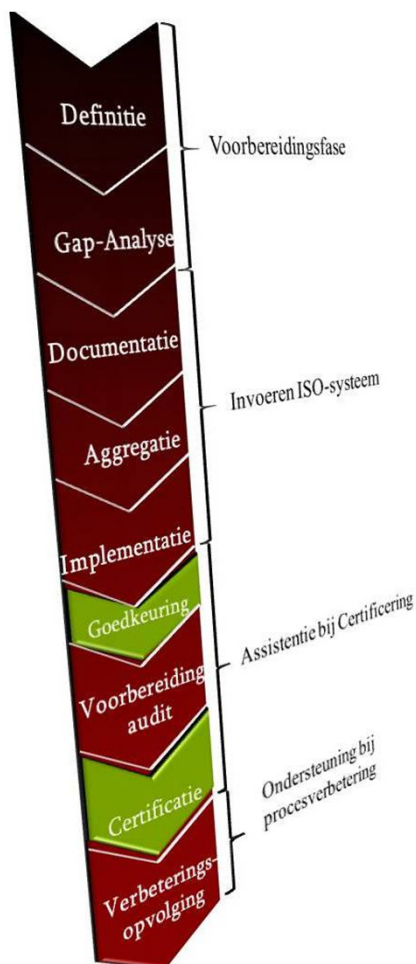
Definitie

Gap-Analyse

Voorbereidingsfase

Documentatie

Aggregatie

Invoeren ISO-systeem

Implementatie

Goedkeuring

Voorbereiding audit

Assistentie bij Certificering

Certificatie

Ondersteuning bij procesverbetering

Verbeterings-opvolging